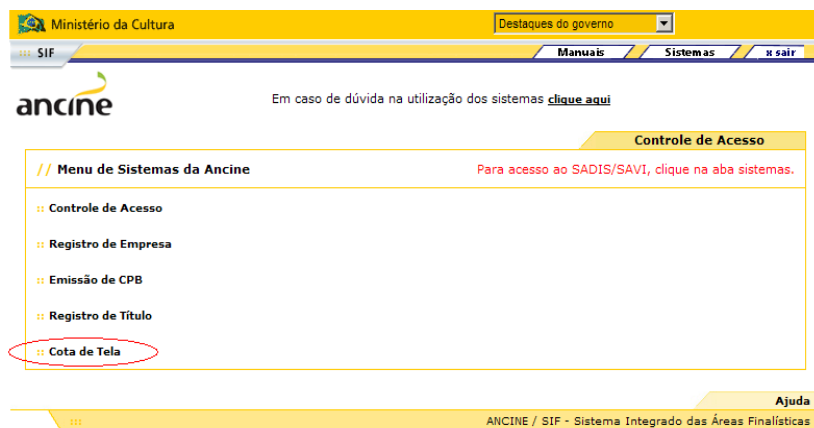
Ministério da Cultura

Destaques do governo

::: SIF

Manuais | Sistemas | x sair

ancine

Em caso de dúvida na utilização dos sistemas clique aqui

Controle de Acesso

// Menu de Sistemas da Ancine

Para acesso ao SADIS/SAVI, clique na aba sistemas.

:: Controle de Acesso

:: Registro de Empresa

:: Emissão de CPB

:: Registro de Título

:: Cota de Tela

Ajuda

:::

ANCINE / SIF - Sistema Integrado das Áreas Finalísticas